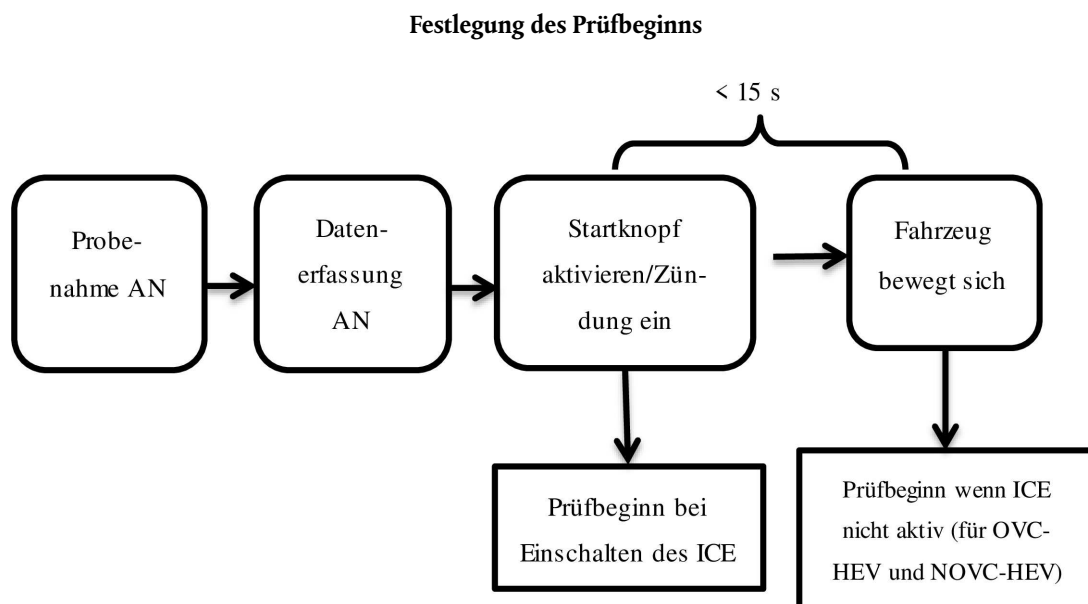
Festlegung des Prüfbeginns

< 15 s

Probenahme AN

Datenerfassung AN

Startknopf aktivieren/Zündung ein

Fahrzeug bewegt sich

Prüfbeginn bei Einschalten des ICE

Prüfbeginn wenn ICE nicht aktiv (für OVC-HEV und NOVC-HEV)